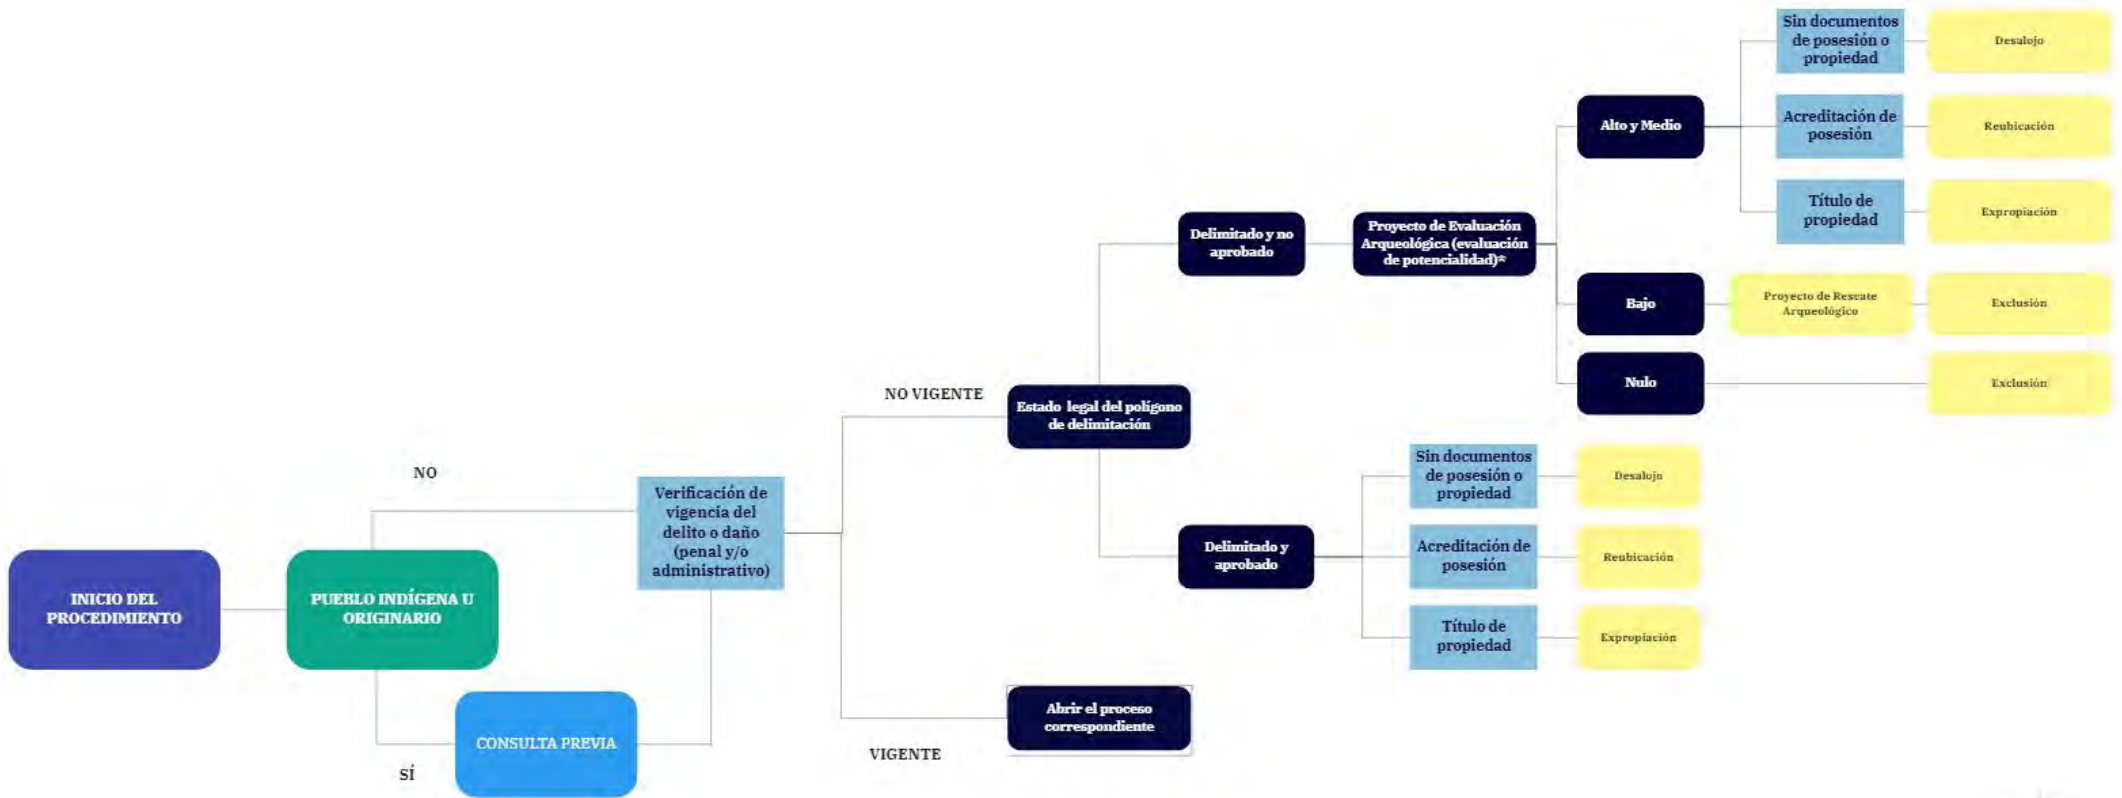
INICIO DEL PROCEDIMIENTO

PUEBLO INDÍGENA U ORIGINARIO

NO

SÍ

CONSULTA PREVIA

Verificación de vigencia del delito o daño (penal y/o administrativo)

NO VIGENTE

VIGENTE

Estado legal del polígono de delimitación

Abrir el proceso correspondiente

Delimitado y no aprobado

Proyecto de Evaluación Arqueológica (evaluación de potencialidad)*

Alto y Medio

Sin documentos de posesión o propiedad

Desalojo

Acreditación de posesión

Reubicación

Título de propiedad

Expropiación

Bajo

Proyecto de Rescate Arqueológico

Exclusión

Nulo

Exclusión

Delimitado y aprobado

Sin documentos de posesión o propiedad

Desalojo

Acreditación de posesión

Reubicación

Título de propiedad

Expropiación